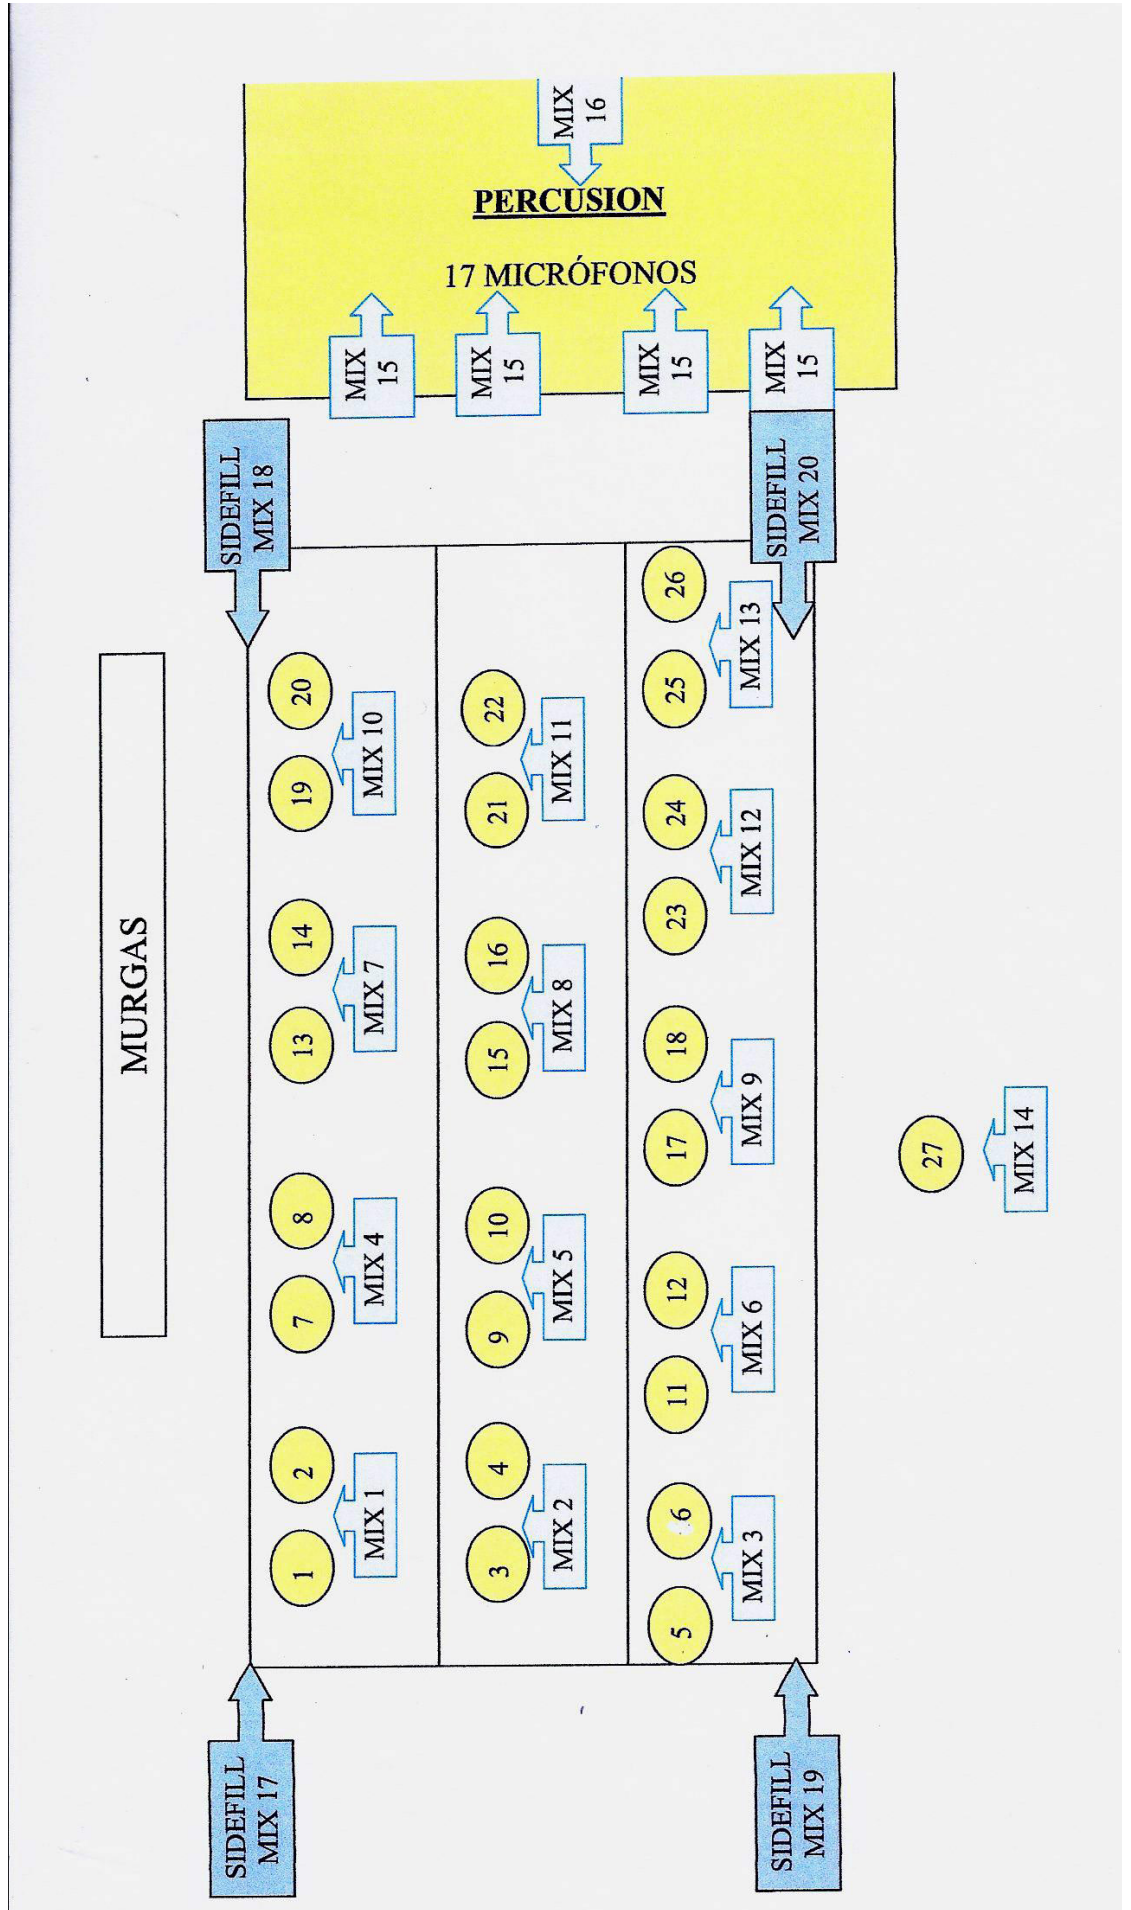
MIX 16

PERCUSION

17 MICRÓFONOS

MIX 15

MIX 15

MIX 15

MIX 15

SIDEFILL MIX 18

SIDEFILL MIX 20

MURGAS

1 2 MIX 1

7 8 MIX 4

13 14 MIX 7

19 20 MIX 10

3 4 MIX 2

9 10 MIX 5

15 16 MIX 8

21 22 MIX 11

5 6 MIX 3

11 12 MIX 6

17 18 MIX 9

23 24 MIX 12

25 26 MIX 13

27 MIX 14

SIDEFILL MIX 17

SIDEFILL MIX 19